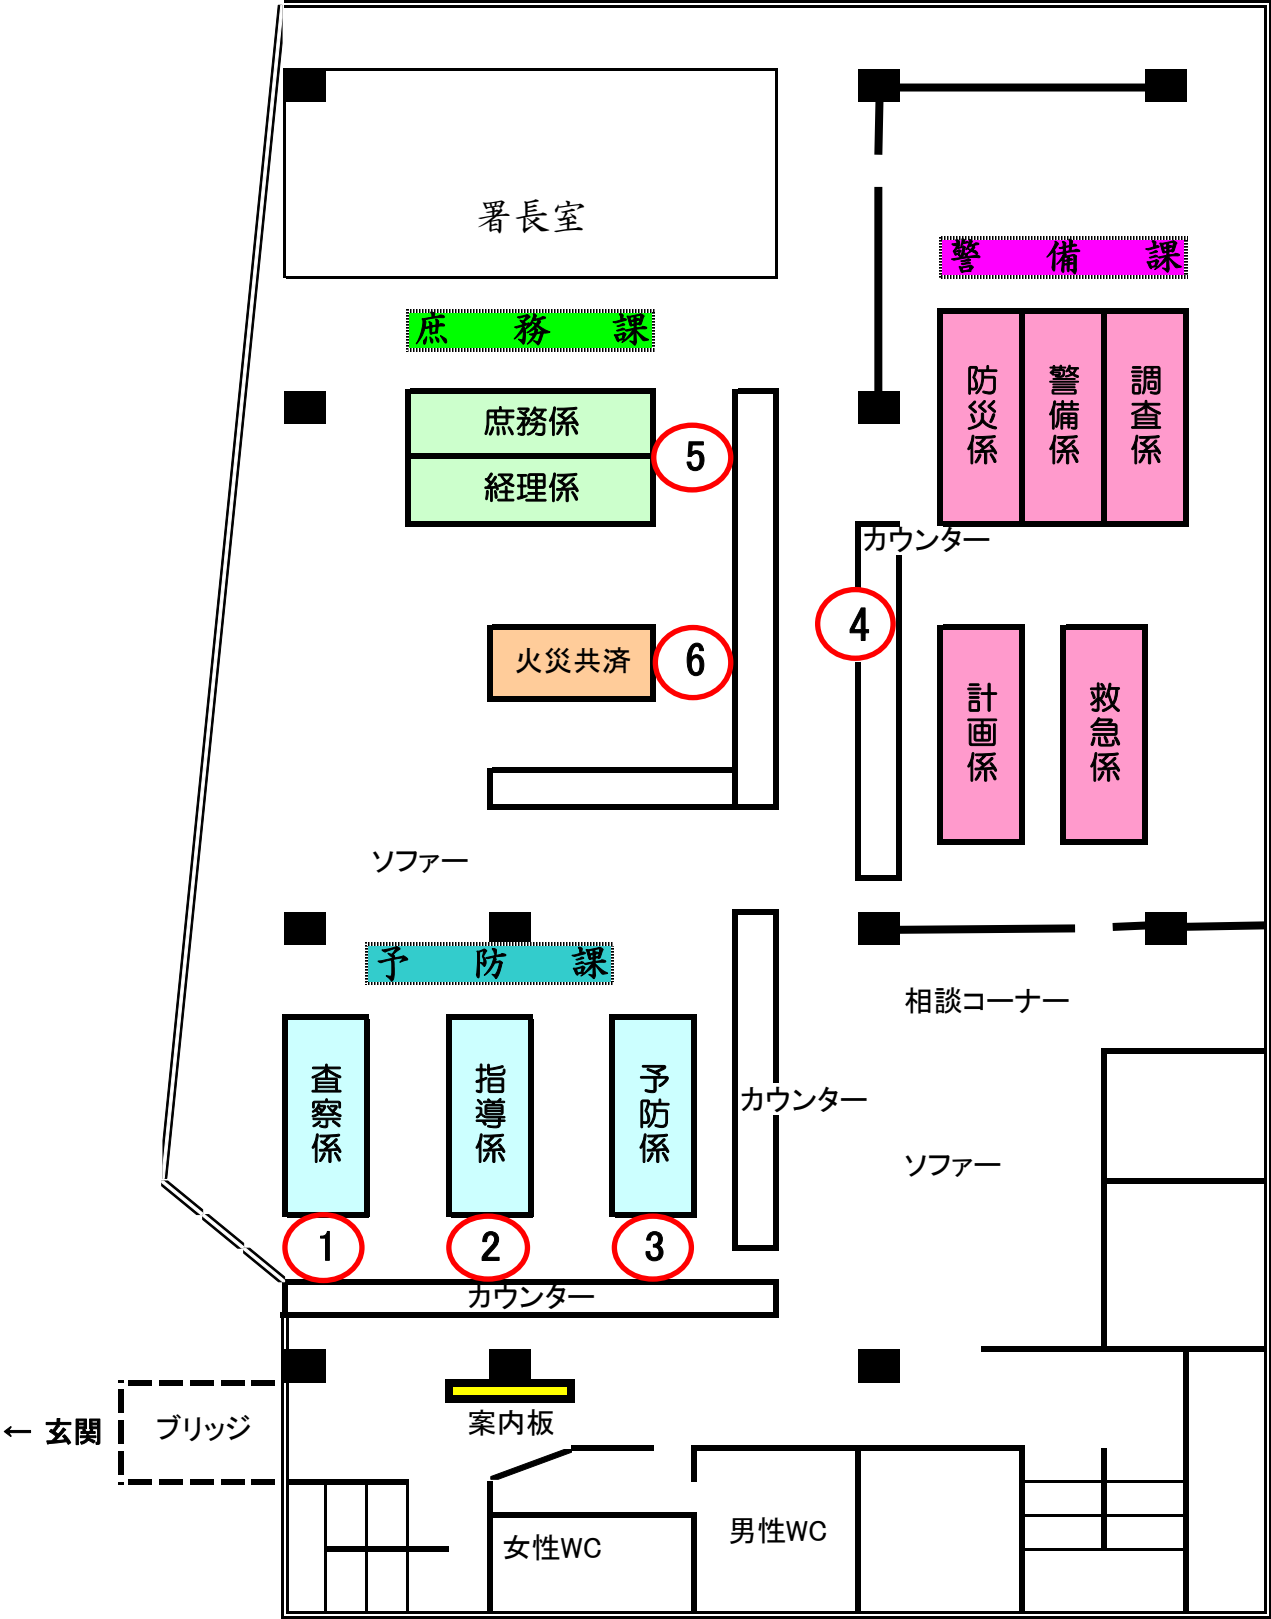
署長室

警　備　課

庶　務　課

防災係

警備係

調査係

庶務係

経理係

5

カウンター

4

火災共済

6

計画係

救急係

ソファー

予　防　課

相談コーナー

査察係

指導係

予防係

カウンター

ソファー

1

2

3

カウンター

← 玄関

ブリッジ

案内板

女性WC

男性WC